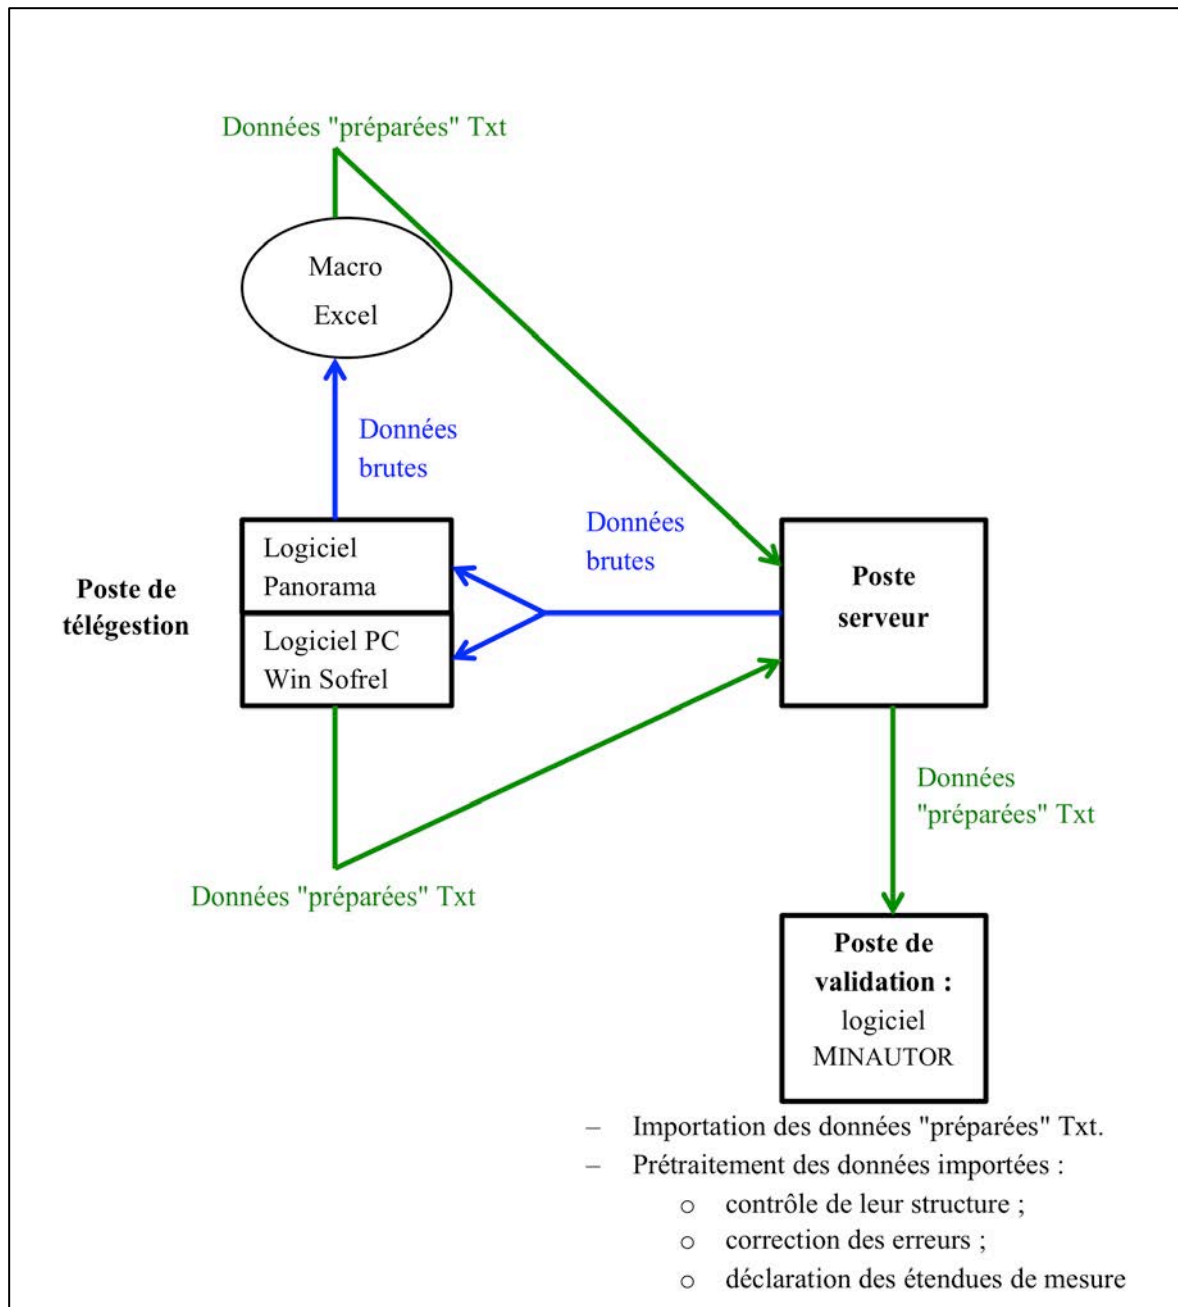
Données "préparées" Txt

Macro Excel

Données brutes

Données brutes

Logiciel Panorama

Logiciel PC Win Sofrel

Poste de télégestion

Poste serveur

Données "préparées" Txt

Données "préparées" Txt

Poste de validation : logiciel MINAUTOR

– Importation des données "préparées" Txt.
– Prétraitement des données importées :
 o contrôle de leur structure ;
 o correction des erreurs ;
 o déclaration des étendues de mesure